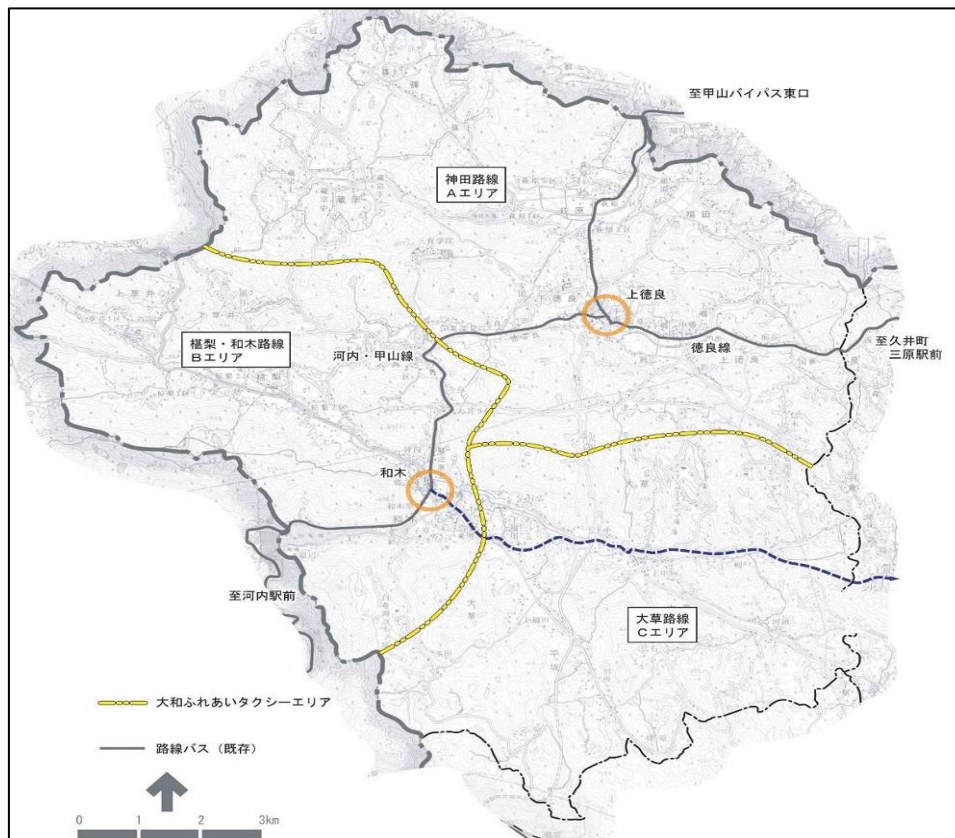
至甲山バイパス東口

神田路線
Aエリア

上徳良

椹梨・和木路線
Bエリア

河内・甲山線

徳良線

至久井町
三原駅前

和木

至河内駅前

大草路線
Cエリア

大和ふれあいタクシーエリア

路線バス（既存）

0 1 2 3km